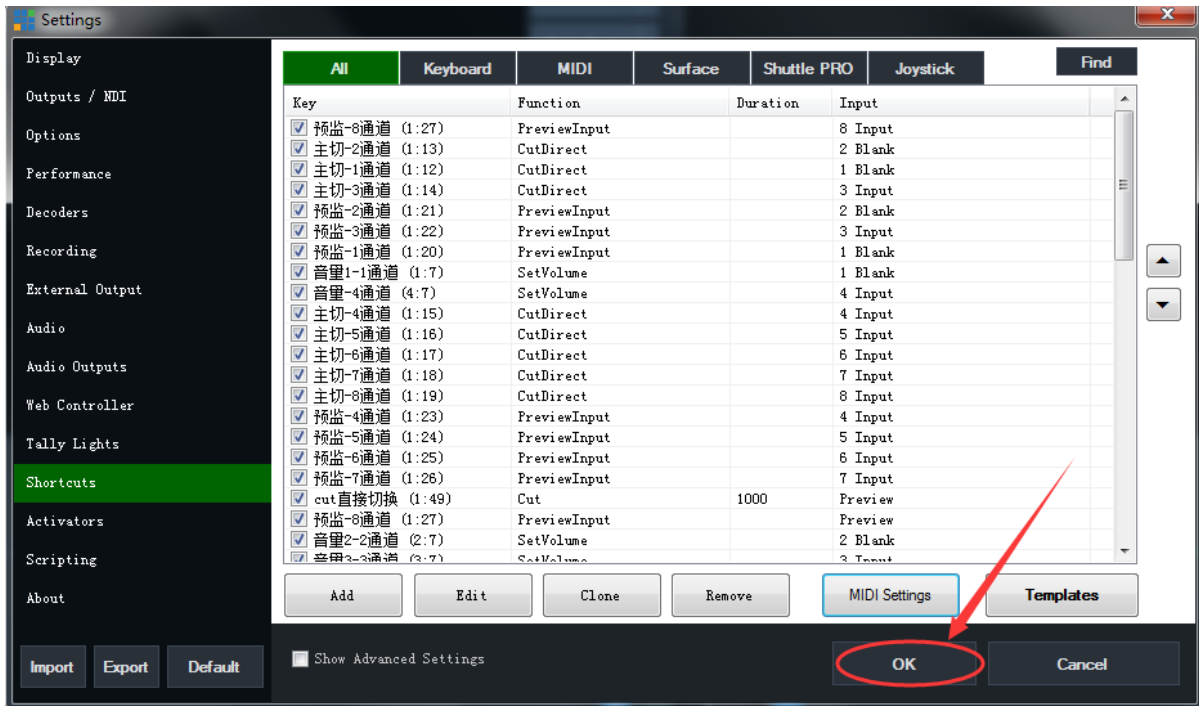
Settings

Display
Outputs / NDI
Options
Performance
Decoders
Recording
External Output
Audio
Audio Outputs
Web Controller
Tally Lights
Shortcuts
Activators
Scripting
About

Import Export Default

All | Keyboard | MIDI | Surface | Shuttle PRO | Joystick

Find

| Key | Function | Duration | Input |
|---|---|---|---|
| 预监-8通道 (1:27) | PreviewInput | | 8 Input |
| 主切-2通道 (1:13) | CutDirect | | 2 Blank |
| 主切-1通道 (1:12) | CutDirect | | 1 Blank |
| 主切-3通道 (1:14) | CutDirect | | 3 Input |
| 预监-2通道 (1:21) | PreviewInput | | 2 Blank |
| 预监-3通道 (1:22) | PreviewInput | | 3 Input |
| 预监-1通道 (1:20) | PreviewInput | | 1 Blank |
| 音量1-1通道 (1:7) | SetVolume | | 1 Blank |
| 音量-4通道 (4:7) | SetVolume | | 4 Input |
| 主切-4通道 (1:15) | CutDirect | | 4 Input |
| 主切-5通道 (1:16) | CutDirect | | 5 Input |
| 主切-6通道 (1:17) | CutDirect | | 6 Input |
| 主切-7通道 (1:18) | CutDirect | | 7 Input |
| 主切-8通道 (1:19) | CutDirect | | 8 Input |
| 预监-4通道 (1:23) | PreviewInput | | 4 Input |
| 预监-5通道 (1:24) | PreviewInput | | 5 Input |
| 预监-6通道 (1:25) | PreviewInput | | 6 Input |
| 预监-7通道 (1:26) | PreviewInput | | 7 Input |
| cut直接切换 (1:49) | Cut | 1000 | Preview |
| 预监-8通道 (1:27) | PreviewInput | | Preview |
| 音量2-2通道 (2:7) | SetVolume | | 2 Blank |
| 音量3-3通道 (3:7) | SetVolume | | 3 Input |

Add Edit Clone Remove MIDI Settings Templates

Show Advanced Settings

OK Cancel